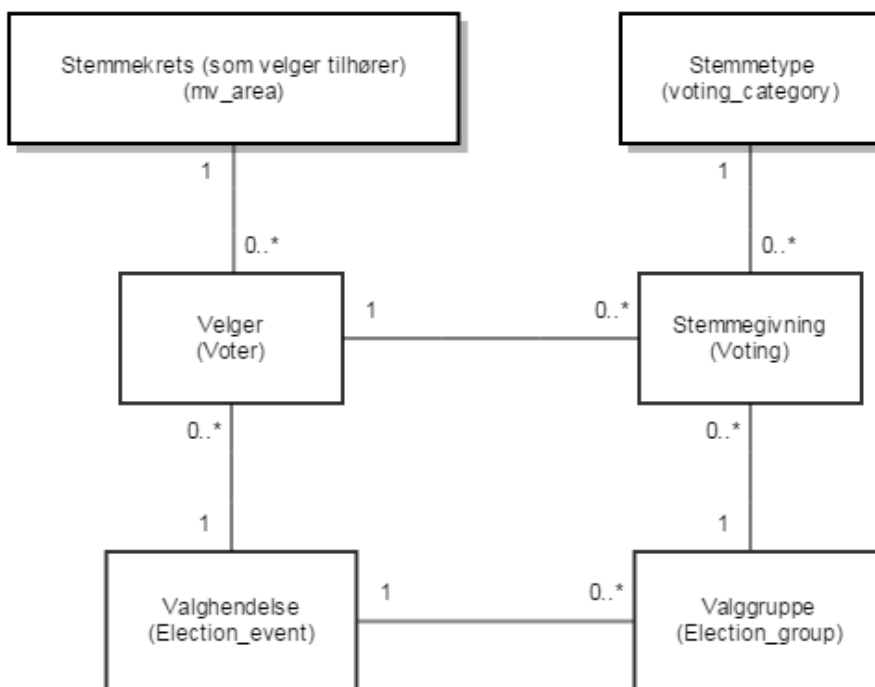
Stemmekrets (som velger tilhører)
(mv_area)

Stemmetype
(voting_category)

1

0..*

1

0..*

Velger
(Voter)

1

0..*

Stemmegivning
(Voting)

0..*

1

0..*

1

Valghendelse
(Election_event)

1

0..*

Valggruppe
(Election_group)